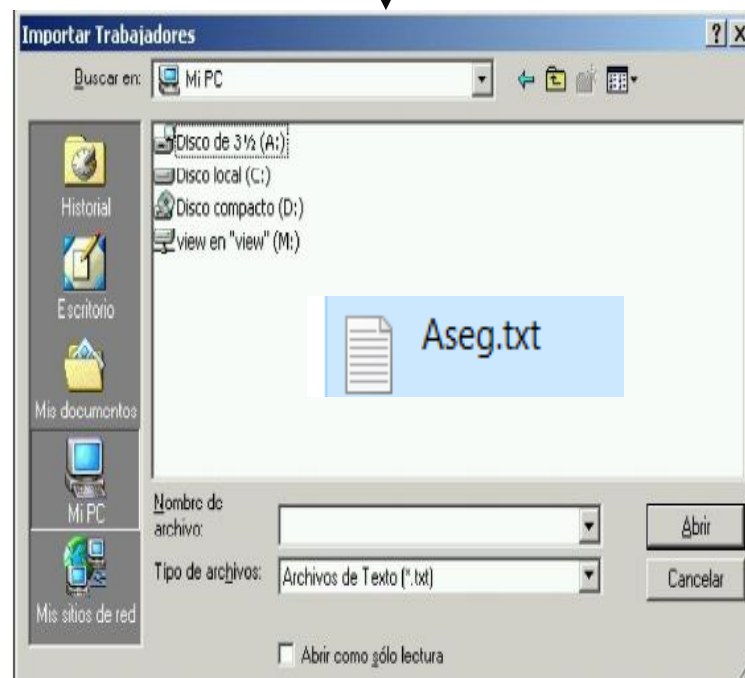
Importar Trabajadores
? X
Buscar en: Mi PC
Disco de 3½ (A:)
Disco local (C:)
Disco compacto (D:)
view en "view" (M:)
Aseg.txt
Historial
Escritorio
Mis documentos
Mi PC
Mis sitios de red
Nombre de archivo:
Abrir
Tipo de archivos: Archivos de Texto (*.txt)
Cancelar
Abrir como sólo lectura